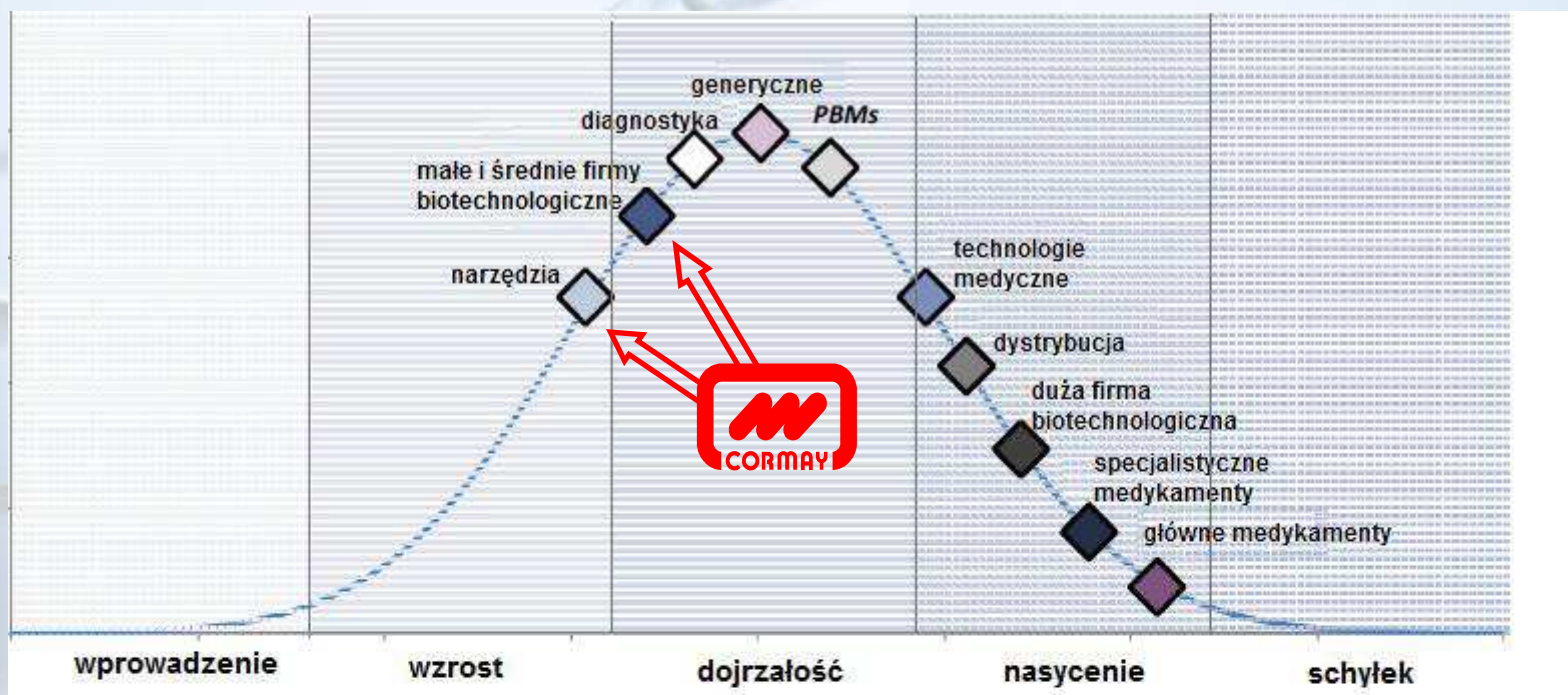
generyczne

diagnostyka

PBMs

małe i średnie firmy biotechnologiczne

narzędzia

technologie medyczne

dystrybucja

duża firma biotechnologiczna

specjalistyczne medykamenty

główne medykamenty

CORMAY

wprowadzenie

wzrost

dojrzałość

nasycenie

schyłek